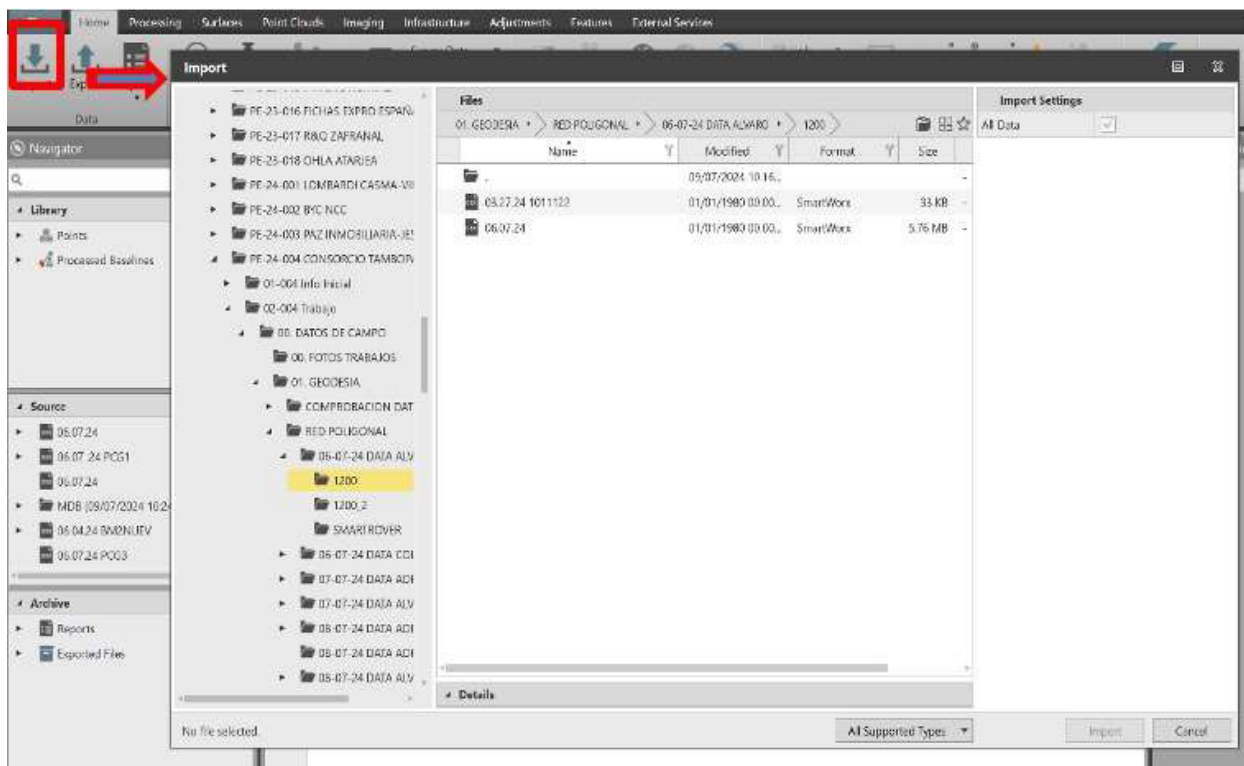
Home Processing Surfaces Point Clouds Imaging Infrastructure Adjustments Features External Services

Exp

Data

Navigator

Library
Points
Processed Baselines

Source
06.07.24
06.07.24 PCG1
06.07.24
MDB (09/07/2024 10:2
06.04.24 BM2NUEV
06.07.24 PC03

Archive
Reports
Exported Files

Import

PE-23-016 FICHAS EXPRO ESPAÑ
PE-23-017 R&Q ZAFRANAL
PE-23-018 OHLA ATARJEA
PE-24-001 LOMBARDI CASMA-VI
PE-24-002 BYC NCC
PE-24-003 PAZ INMOBILIARIA-JE
PE-24-004 CONSORCIO TAMBOR
01-004 Info Inicial
02-004 Trabajo
00. DATOS DE CAMPO
00. FOTOS TRABAJOS
01. GEODESIA
COMPROBACION DAT
RED POLIGONAL
06-07-24 DATA ALV
1200
1200_2
SMARTROVER
06-07-24 DATA COI
07-07-24 DATA ADI
07-07-24 DATA ALV
08-07-24 DATA ADI
08-07-24 DATA ADI
08-07-24 DATA ALV

Files
01. GEODESIA > RED POLIGONAL > 06-07-24 DATA ALVARO > 1200 >

| Name | Modified | Format | Size |
|---|---|---|---|
| .. | 09/07/2024 10:16... | | - |
| 03.27.24 1011122 | 01/01/1980 00:00... | SmartWorx | 33 KB |
| 06.07.24 | 01/01/1980 00:00... | SmartWorx | 5.76 MB |

Details

Import Settings
All Data

No file selected.

All Supported Types

Import Cancel